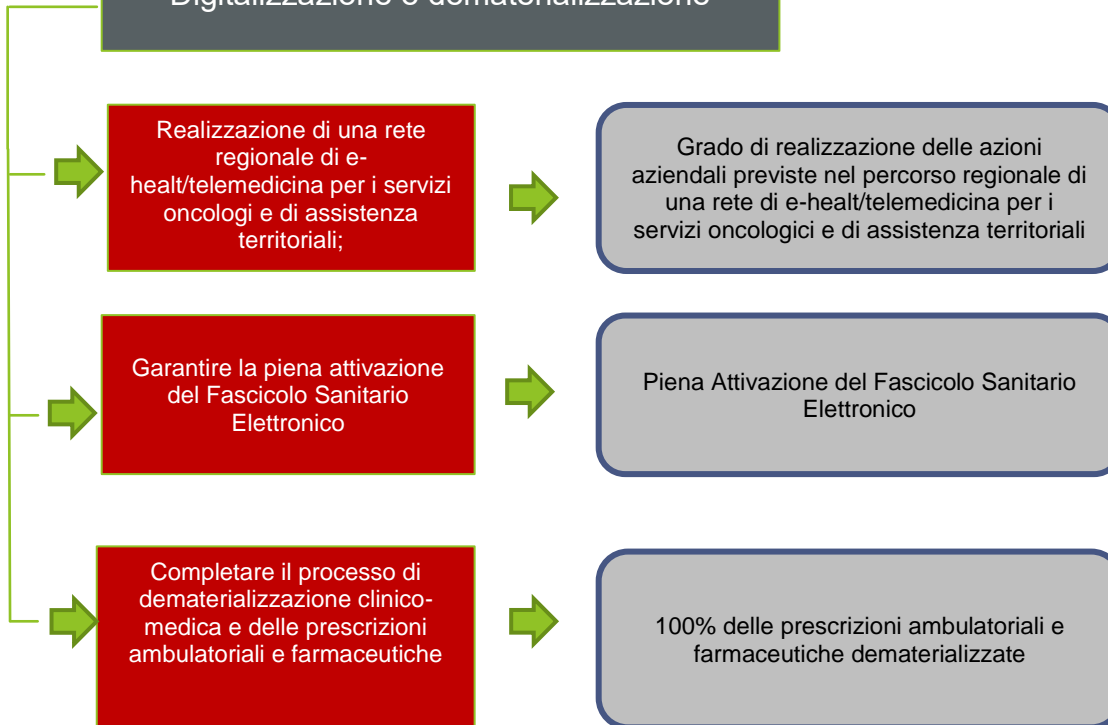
Digitalizzazione e dematerializzazione

Realizzazione di una rete regionale di e-healt/telemedicina per i servizi oncologi e di assistenza territoriali;

Grado di realizzazione delle azioni aziendali previste nel percorso regionale di una rete di e-healt/telemedicina per i servizi oncologici e di assistenza territoriali

Garantire la piena attivazione del Fascicolo Sanitario Elettronico

Piena Attivazione del Fascicolo Sanitario Elettronico

Completare il processo di dematerializzazione clinico-medica e delle prescrizioni ambulatoriali e farmaceutiche

100% delle prescrizioni ambulatoriali e farmaceutiche dematerializzate